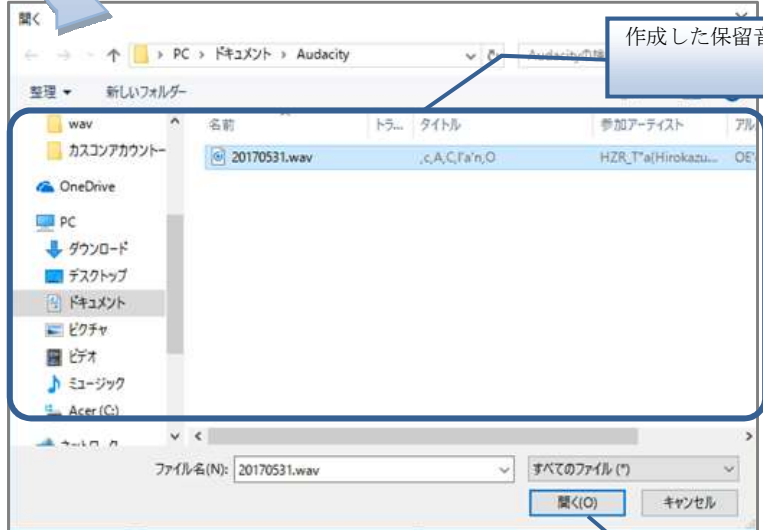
開く

PC > ドキュメント > Audacity

作成した保留音

整理 ▾ 新しいフォルダー

wav
カスコンアカウント
OneDrive
PC
ダウンロード
デスクトップ
ドキュメント
ピクチャ
ビデオ
ミュージック
Acer (C:)

| 名前 | トラ... | タイトル | 参加アーティスト | アル |
|---|---|---|---|---|
| 20170531.wav | | ,c,A,C,l'a'n,O | HZR_T"a(Hirokazu... | OE' |

ファイル名(N): 20170531.wav
すべてのファイル (*)
開く(O)
キャンセル